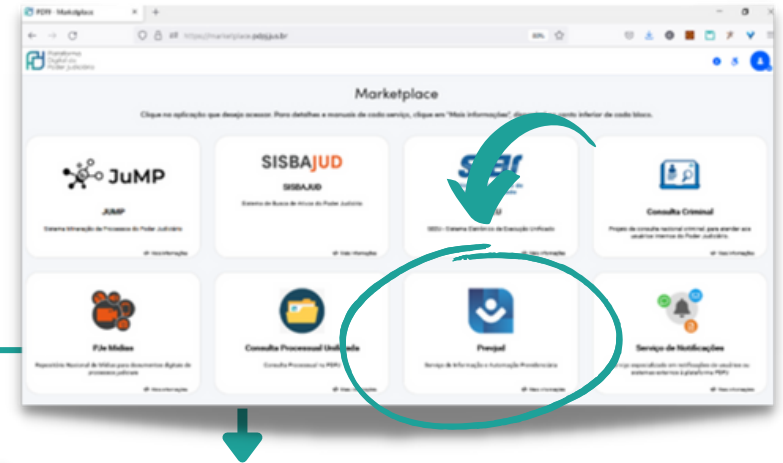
PDPJ - Marketplace
https://marketplace.pdpj.jus.br
Plataforma Digital do Poder Judiciário

Marketplace

Clique na aplicação que deseja acessar. Para detalhes e manuais de cada serviço, clique em "Mais informações" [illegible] canto inferior de cada bloco.

JuMP
JUMP
Sistema Mineração de Processos do Poder Judiciário
Mais informações

SISBAJUD
SISBAJUD
Sistema de Busca de Ativos do Poder Judiciário
Mais informações

SEEU
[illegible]U
SEEU - Sistema Eletrônico de Execução Unificado
Mais informações

Consulta Criminal
Projeto de consulta nacional criminal para atender aos usuários internos do Poder Judiciário.
Mais informações

PJe Mídias
Repositório Nacional de Mídias para documentos digitais de processos judiciais
Mais informações

Consulta Processual Unificada
Consulta Processual na PDPJ
Mais informações

Prevjud
Serviço de Informação e Automação Previdenciária
Mais informações

Serviço de Notificações
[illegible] especializado em notificações de usuários ou sistemas externos à plataforma PDPJ
Mais informações